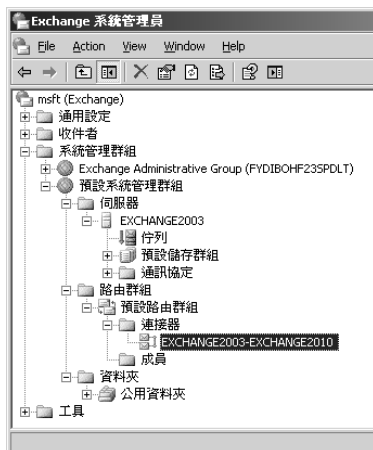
Exchange 系統管理員

File Action View Window Help

msft (Exchange)
通用設定
收件者
系統管理群組
Exchange Administrative Group (FYDIBOHF23SPDLT)
預設系統管理群組
伺服器
EXCHANGE2003
佇列
預設儲存群組
通訊協定
路由群組
預設路由群組
連接器
EXCHANGE2003-EXCHANGE2010
成員
資料夾
公用資料夾
工具